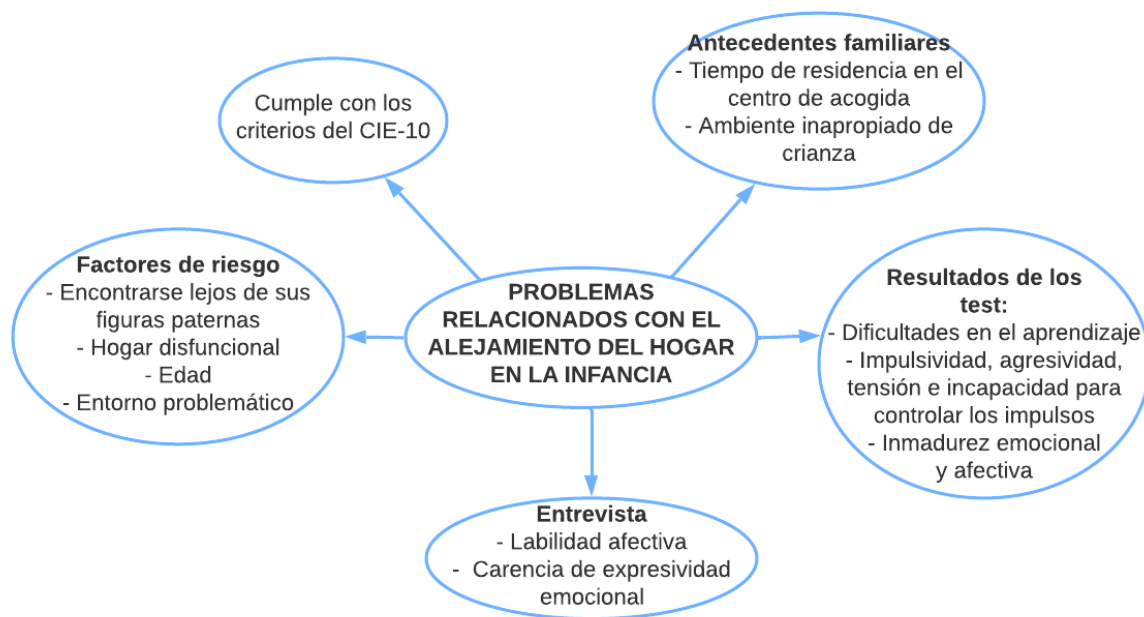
PROBLEMAS RELACIONADOS CON EL ALEJAMIENTO DEL HOGAR EN LA INFANCIA

Cumple con los criterios del CIE-10

Antecedentes familiares
- Tiempo de residencia en el centro de acogida
- Ambiente inapropiado de crianza

Factores de riesgo
- Encontrarse lejos de sus figuras paternas
- Hogar disfuncional
- Edad
- Entorno problemático

Resultados de los test:
- Dificultades en el aprendizaje
- Impulsividad, agresividad, tensión e incapacidad para controlar los impulsos
- Inmadurez emocional y afectiva

Entrevista
- Labilidad afectiva
- Carencia de expresividad emocional